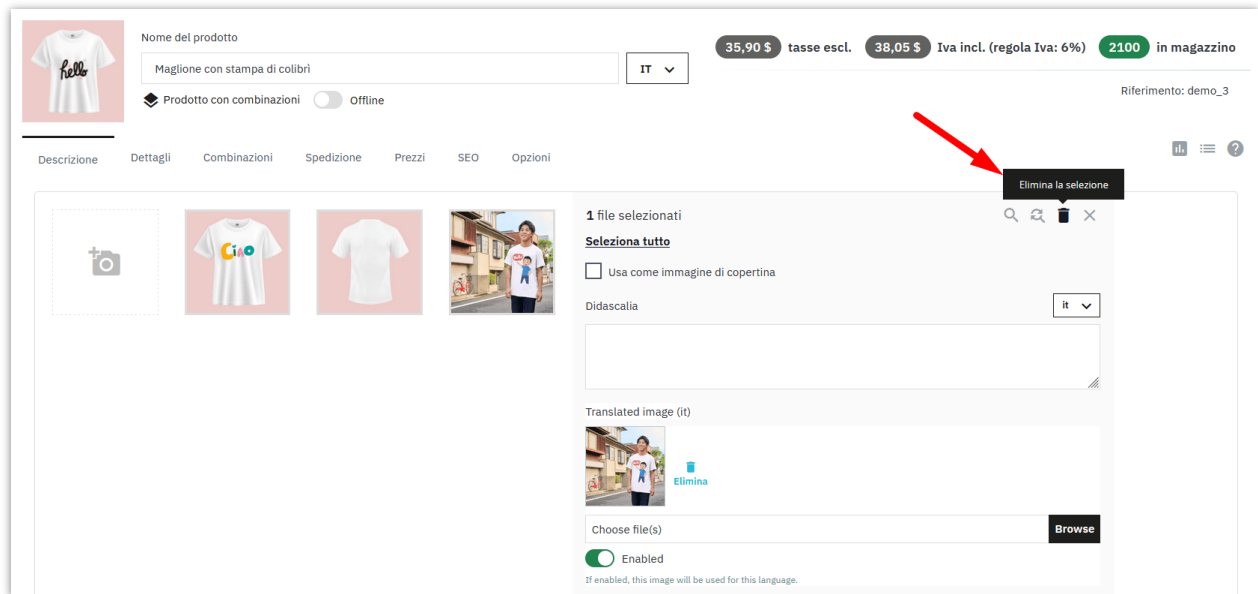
hello

Nome del prodotto

Maglione con stampa di colibrì

IT

Prodotto con combinazioni Offline

35,90 $ tasse escl. 38,05 $ Iva incl. (regola Iva: 6%) 2100 in magazzino

Riferimento: demo_3

Descrizione Dettagli Combinazioni Spedizione Prezzi SEO Opzioni

Ciao

1 file selezionati

Elimina la selezione

Seleziona tutto

Usa come immagine di copertina

Didascalia

it

Translated image (it)

Elimina

Choose file(s)

Browse

Enabled

If enabled, this image will be used for this language.